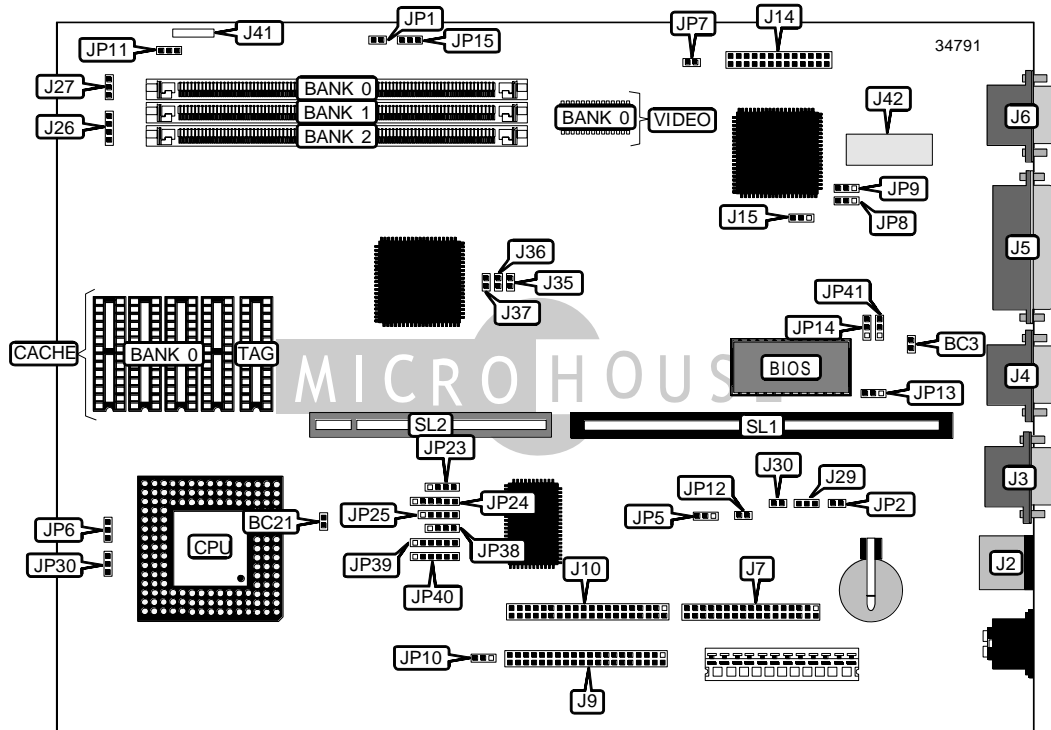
JP11
J41
JP1
JP15
JP7
J14
34791
J27
BANK 0
BANK 1
BANK 2
J26
BANK 0
VIDEO
J42
J6
JP9
JP8
J15
J5
J36
J35
J37
JP41
JP14
BC3
CACHE
BANK 0
TAG
MICROHOUSE
BIOS
J4
JP13
SL2
SL1
JP23
JP24
JP25
JP38
J30
J29
JP12
JP2
JP5
J3
JP6
BC21
CPU
JP30
JP39
JP40
J10
J7
J2
JP10
J9